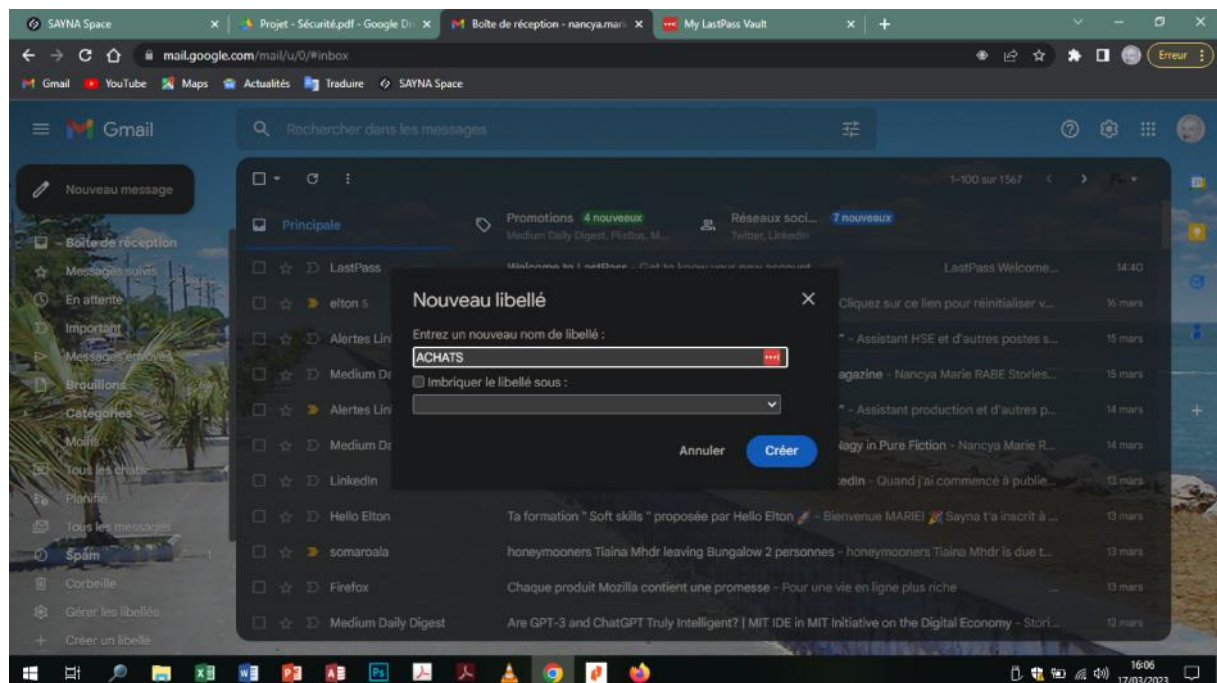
SAYNA Space × Projet - Sécurité.pdf - Google Dr × Boîte de réception - nancya.mar × My LastPass Vault × +

Erreur

mail.google.com/mail/u/0/#inbox

Gmail YouTube Maps Actualités Traduire SAYNA Space

Gmail

Rechercher dans les messages

Nouveau message

Boîte de réception

Messages suivis

En attente

Important

Messages envoyés

Brouillons

Catégories

Moins

Tous les chats

Planifié

Tous les messages

Spam

Corbeille

Gérer les libellés

Créer un libellé

1-100 sur 1567

Principale

Promotions 4 nouveaux
Medium Daily Digest, FlixBus, M...

Réseaux soci... 7 nouveaux
Twitter, LinkedIn

LastPass | Welcome to LastPass - Get to know your new account | LastPass Welcome... | 14:40

elton 5 | Cliquez sur ce lien pour réinitialiser v... | 16 mars

Alertes Lin | " - Assistant HSE et d'autres postes s... | 15 mars

Medium Da | agazine - Nancya Marie RABE Stories... | 15 mars

Alertes Lin | " - Assistant production et d'autres p... | 14 mars

Medium Da | agy in Pure Fiction - Nancya Marie R... | 14 mars

LinkedIn | edin - Quand j'ai commencé à publie... | 13 mars

Hello Elton | Ta formation " Soft skills " proposée par Hello Elton - Bienvenue MARIE! Sayna t'a inscrit à ... | 13 mars

somaroala | honeymooners Tiaina Mhdr leaving Bungalow 2 personnes - honeymooners Tiaina Mhdr is due t... | 13 mars

Firefox | Chaque produit Mozilla contient une promesse - Pour une vie en ligne plus riche | 13 mars

Medium Daily Digest | Are GPT-3 and ChatGPT Truly Intelligent? | MIT IDE in MIT Initiative on the Digital Economy - Stori... | 12 mars

Nouveau libellé

Entrez un nouveau nom de libellé :

ACHATS

Imbriquer le libellé sous :

Annuler

Créer

16:06
17/03/2023